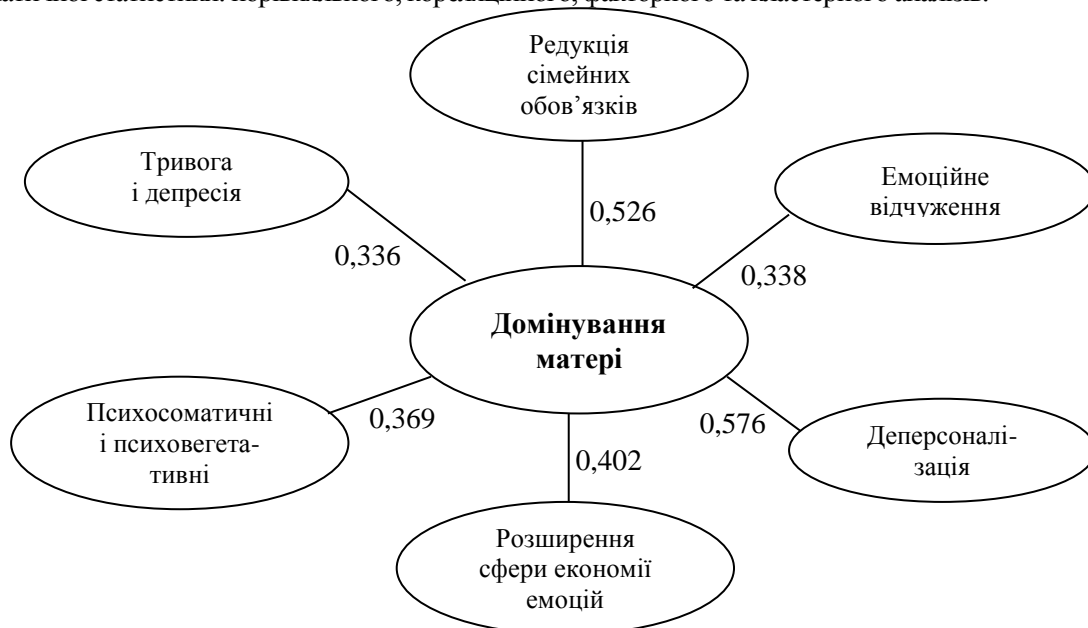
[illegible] кореляційного, факторного та кластерного аналізу.

Редукція сімейних обов'язків

Тривога і депресія

Емоційне відчуження

0,526

0,336

0,338

**Домінування матері**

Психосоматичні і психовегетативні

0,369

0,402

0,576

Деперсоналізація

Розширення сфери економії емоцій